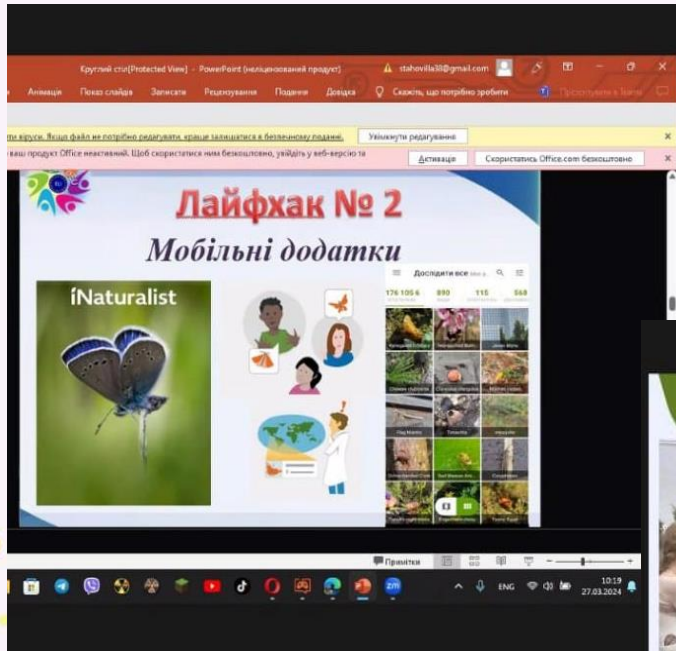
Круглий стіл[Protected View] - PowerPoint (неліцензований продукт)
stahovilla30@gmail.com
Анімація Показ слайдів Записати Рецензування Подання Довідка Скажіть, що потрібно зробити
ти віруси. Якщо файл не потрібно редагувати, краще залишатися в безпечному поданні.
Увімкнути редагування
ваш продукт Office неактивний. Щоб скористатися ним безкоштовно, увійдіть у веб-версію та
Активація
Скористатись Office.com безкоштовно

Лайфхак № 2
Мобільні додатки

iNaturalist

Дослідити все
176 105 6
890
115
568

Примітки
10:19
27.03.2024
ENG